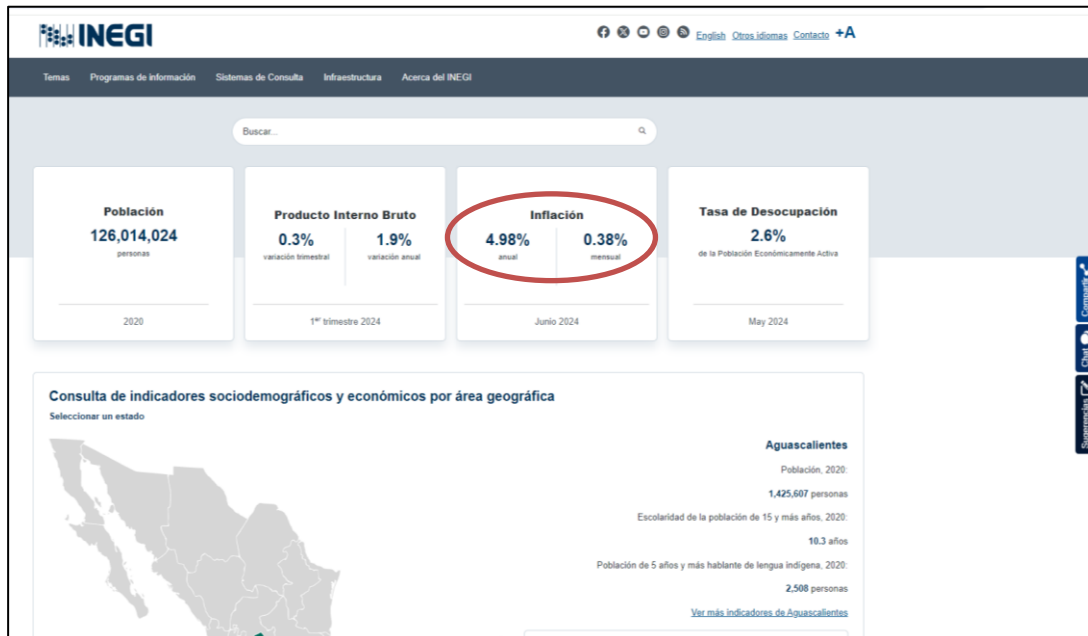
INEGI

English Otros idiomas Contacto +A

Temas Programas de información Sistemas de Consulta Infraestructura Acerca del INEGI

Buscar...

Población
126,014,024
personas
2020

Producto Interno Bruto
0.3%
variación trimestral
1.9%
variación anual
1$^{er}$ trimestre 2024

Inflación
4.98%
anual
0.38%
mensual
Junio 2024

Tasa de Desocupación
2.6%
de la Población Económicamente Activa
May 2024

Compartir
Chat
Sugerencias

Consulta de indicadores sociodemográficos y económicos por área geográfica
Seleccionar un estado

Aguascalientes
Población, 2020:
1,425,607 personas
Escolaridad de la población de 15 y más años, 2020:
10.3 años
Población de 5 años y más hablante de lengua indígena, 2020:
2,508 personas
Ver más indicadores de Aguascalientes